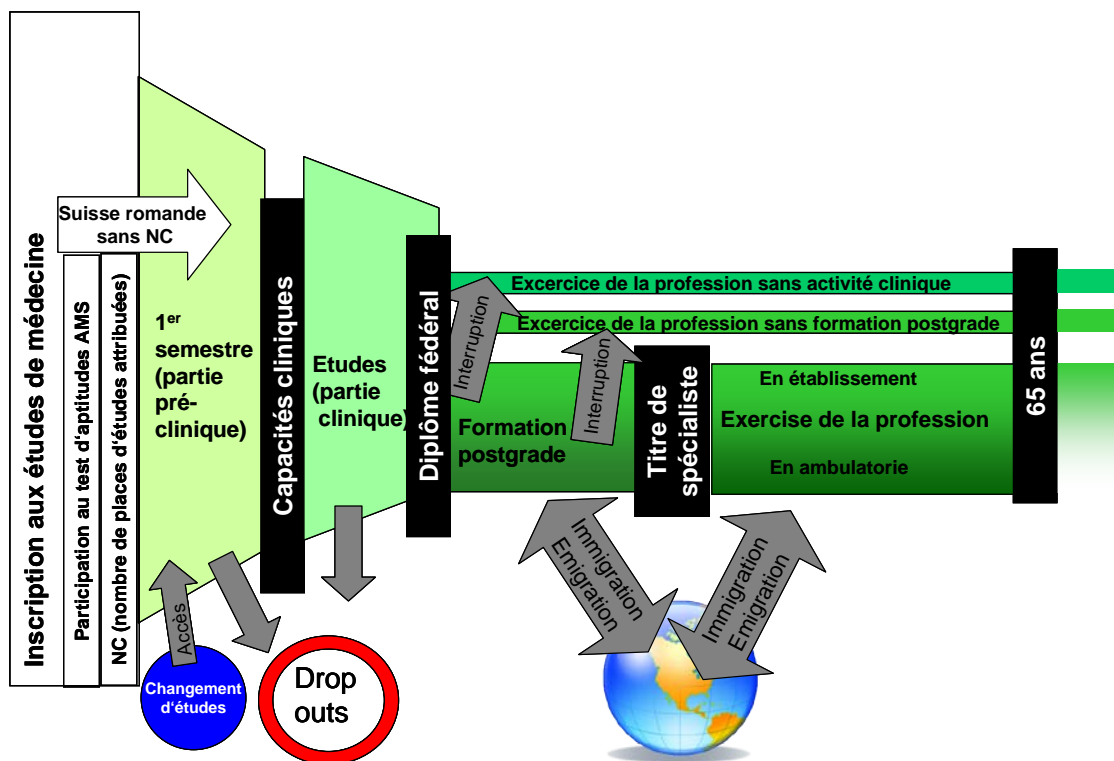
Inscription aux études de médecine

Participation au test d'aptitudes AMS

NC (nombre de places d'études attribuées)

Suisse romande sans NC

1$^{er}$ semestre (partie pré-clinique)

Capacités cliniques

Etudes (partie clinique)

Diplôme fédéral

Interruption

Excercice de la profession sans activité clinique

Excercice de la profession sans formation postgrade

Interruption

Formation postgrade

Titre de spécialiste

En établissement

Exercise de la profession

En ambulatorie

65 ans

Accès

Changement d'études

Drop outs

Immigration Emigration

Immigration Emigration